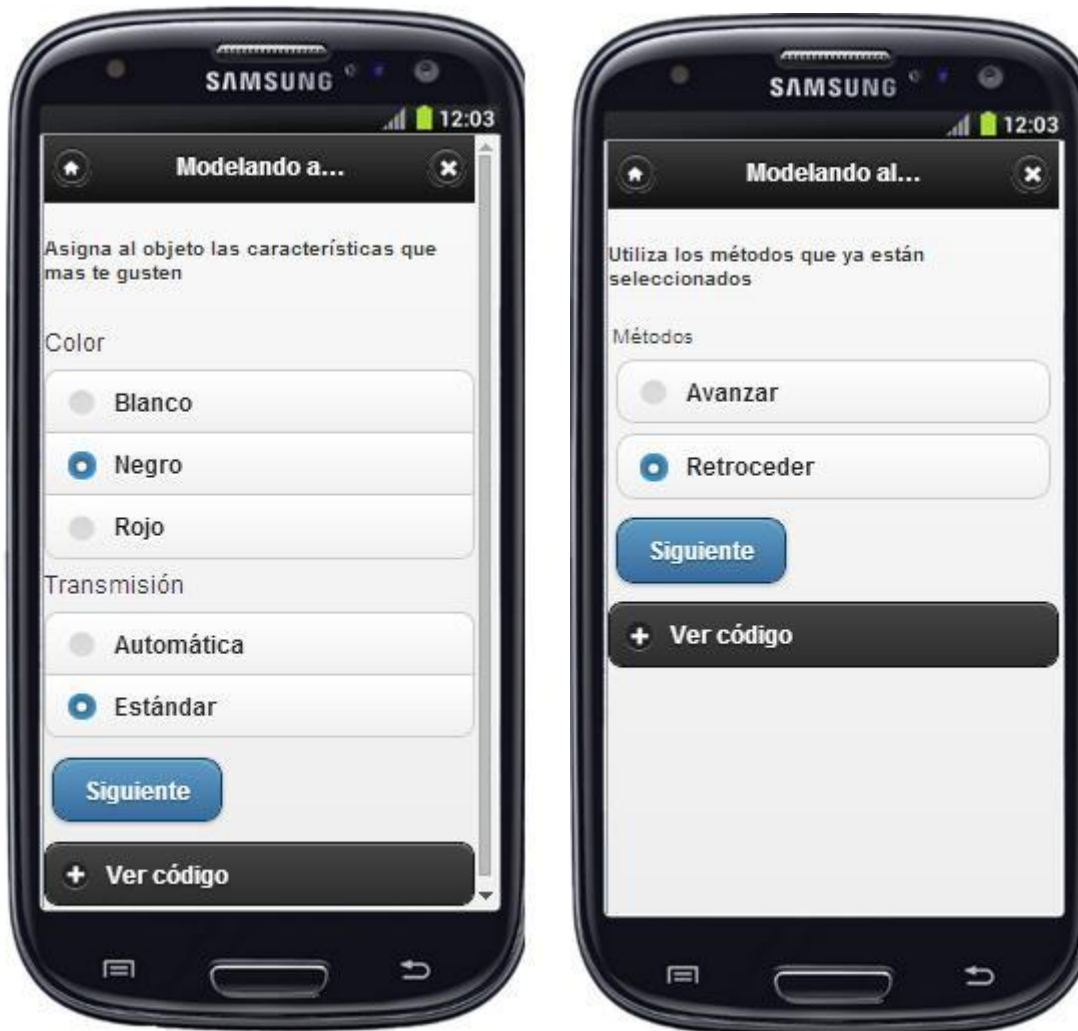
SAMSUNG

12:03

Modelando a...

Asigna al objeto las características que mas te gusten

Color

Blanco

Negro

Rojo

Transmisión

Automática

Estándar

Siguiente

+ Ver código

SAMSUNG

12:03

Modelando al...

Utiliza los métodos que ya están seleccionados

Métodos

Avanzar

Retroceder

Siguiente

+ Ver código